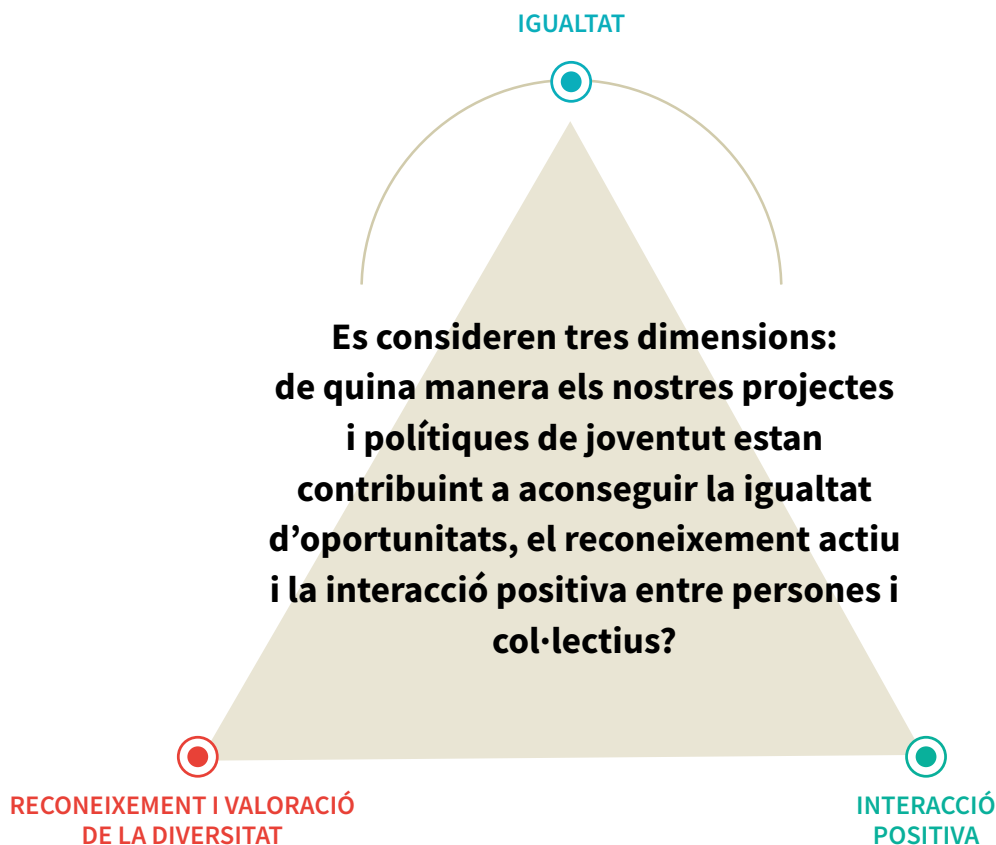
IGUALTAT

Es consideren tres dimensions: de quina manera els nostres projectes i polítiques de joventut estan contribuint a aconseguir la igualtat d'oportunitats, el reconeixement actiu i la interacció positiva entre persones i col·lectius?

RECONEIXEMENT I VALORACIÓ DE LA DIVERSITAT

INTERACCIÓ POSITIVA